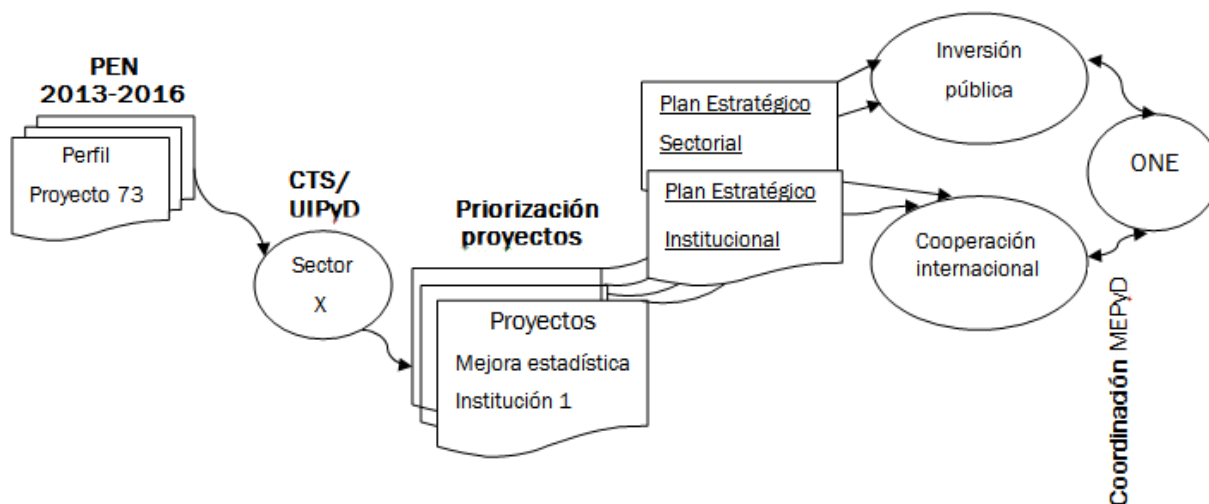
PEN
2013-2016

Perfil
Proyecto 73

CTS/
UIPyD

Sector
X

Priorización
proyectos

Proyectos
Mejora estadística
Institución 1

Plan Estratégico
Sectorial

Plan Estratégico
Institucional

Inversión
pública

Cooperación
internacional

ONE

Coordinación MEPyD